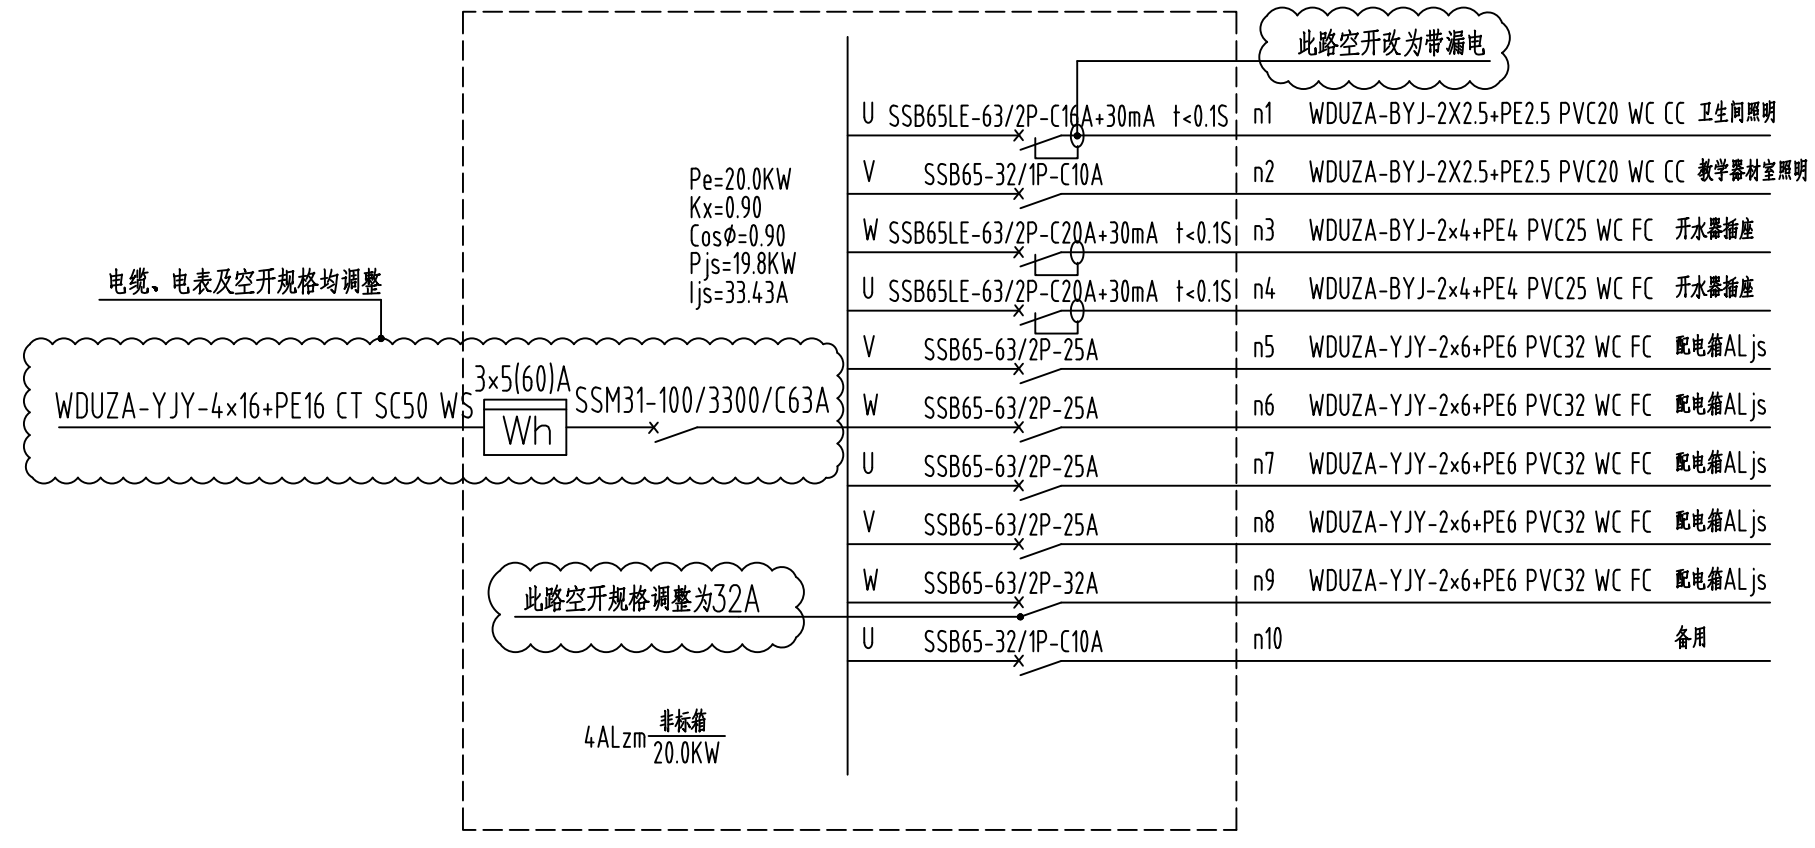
此路空开改为带漏电

U SSB65LE-63/2P-C16A+30mA t<0.1S n1 WDUZA-BYJ-2X2.5+PE2.5 PVC20 WC CC 卫生间照明

V SSB65-32/1P-C10A n2 WDUZA-BYJ-2X2.5+PE2.5 PVC20 WC CC 教学器材室照明

W SSB65LE-63/2P-C20A+30mA t<0.1S n3 WDUZA-BYJ-2×4+PE4 PVC25 WC FC 开水器插座

U SSB65LE-63/2P-C20A+30mA t<0.1S n4 WDUZA-BYJ-2×4+PE4 PVC25 WC FC 开水器插座

V SSB65-63/2P-25A n5 WDUZA-YJY-2×6+PE6 PVC32 WC FC 配电箱ALjs

W SSB65-63/2P-25A n6 WDUZA-YJY-2×6+PE6 PVC32 WC FC 配电箱ALjs

U SSB65-63/2P-25A n7 WDUZA-YJY-2×6+PE6 PVC32 WC FC 配电箱ALjs

V SSB65-63/2P-25A n8 WDUZA-YJY-2×6+PE6 PVC32 WC FC 配电箱ALjs

W SSB65-63/2P-32A n9 WDUZA-YJY-2×6+PE6 PVC32 WC FC 配电箱ALjs

U SSB65-32/1P-C10A n10 备用

Pe=20.0KW
Kx=0.90
Cos$\phi$=0.90
Pjs=19.8KW
Ijs=33.43A

电缆、电表及空开规格均调整

WDUZA-YJY-4×16+PE16 CT SC50 WS

3×5(60)A
Wh
SSM31-100/3300/C63A

此路空开规格调整为32A

4ALzm $\frac{非标箱}{20.0KW}$